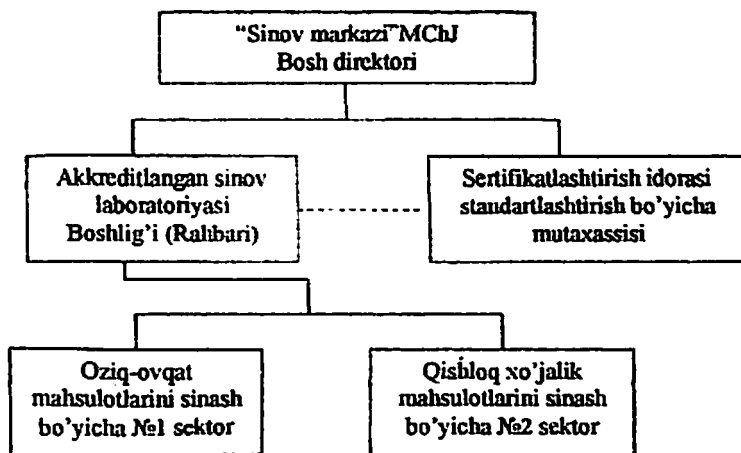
"Sinov markazi"MChJ Bosh direktori

Akkreditlangan sinov laboratoriyasi Boshlig'i (Rahbari)

Sertifikatlashtirish idorasi standartlashtirish bo'yicha mutaxassisi

Oziq-ovqat mahsulotlarini sinash bo'yicha №1 sektor

Qishloq xo'jalik mahsulotlarini sinash bo'yicha №2 sektor